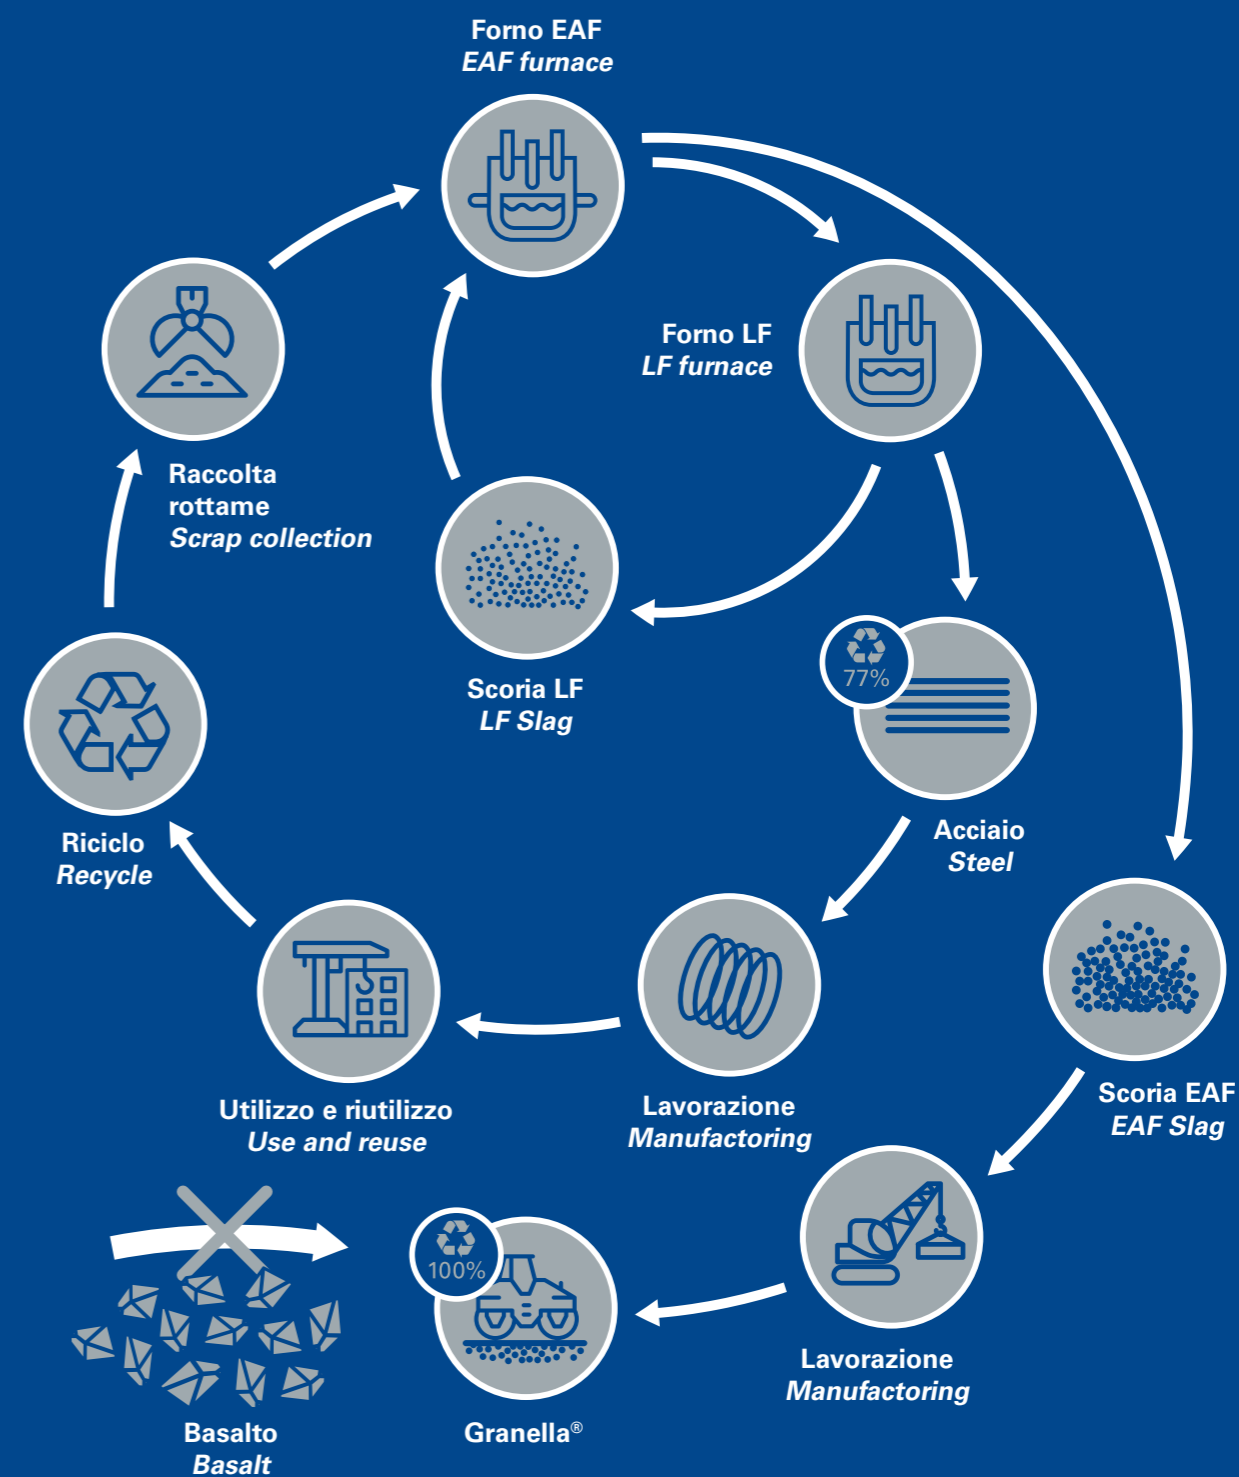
Forno EAF
*EAF furnace*

Forno LF
*LF furnace*

Raccolta rottame
*Scrap collection*

Scoria LF
*LF Slag*

77%

Acciaio
*Steel*

Riciclo
*Recycle*

Scoria EAF
*EAF Slag*

Utilizzo e riutilizzo
*Use and reuse*

Lavorazione
*Manufactoring*

100%

Lavorazione
*Manufactoring*

Basalto
*Basalt*

Granella®